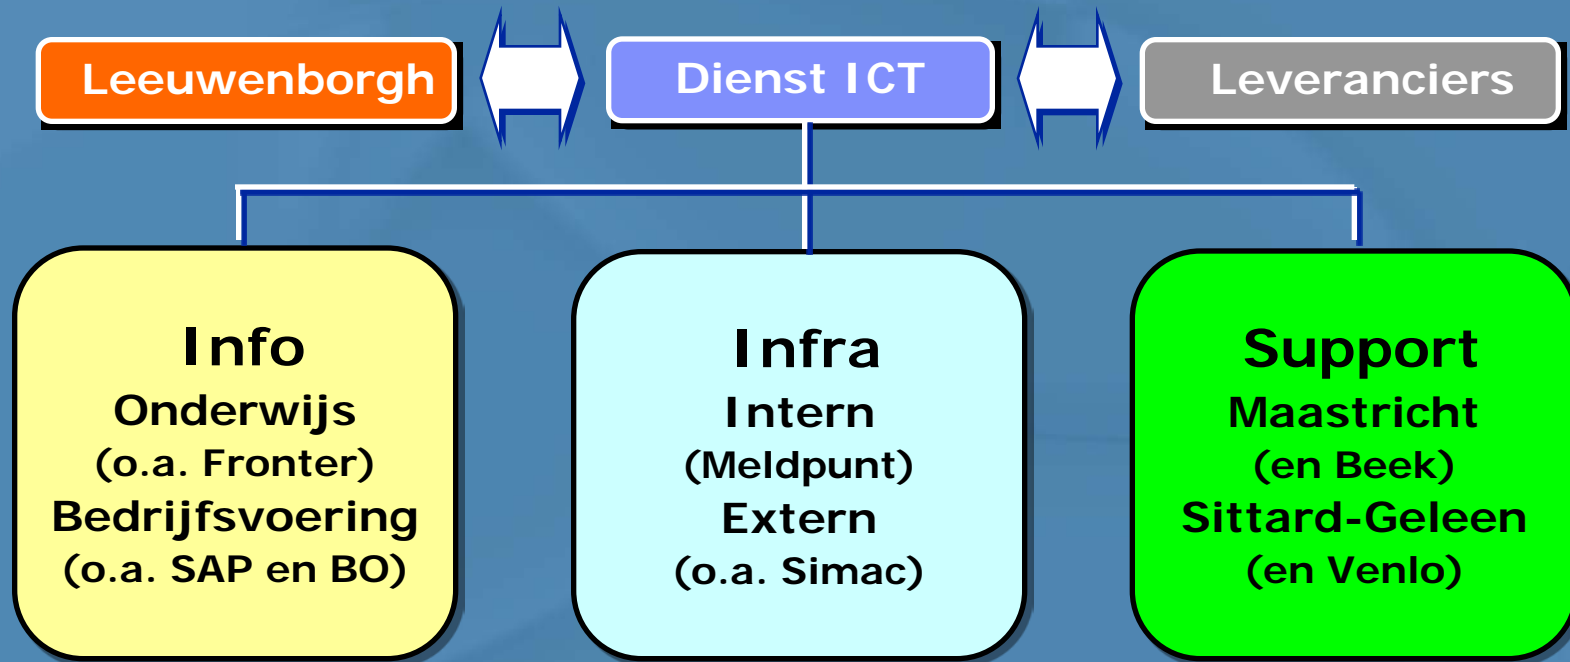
Leeuwenborgh

Dienst ICT

Leveranciers

Info
Onderwijs
(o.a. Fronter)
Bedrijfsvoering
(o.a. SAP en BO)

Infra
Intern
(Meldpunt)
Extern
(o.a. Simac)

Support
Maastricht
(en Beek)
Sittard-Geleen
(en Venlo)